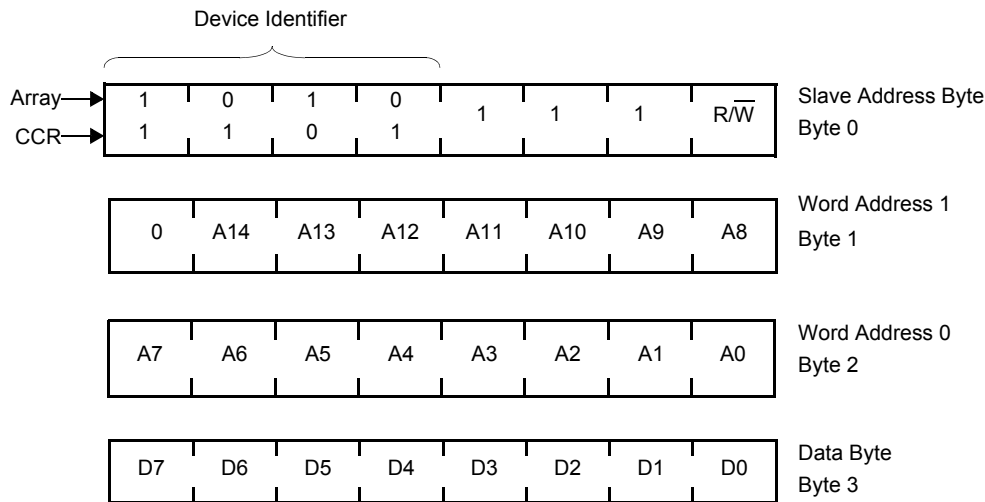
Device Identifier

| | | | | | | | | |
|---|---|---|---|---|---|---|---|---|
| Array | 1 | 0 | 1 | 0 | 1 | 1 | 1 | R/$\overline{W}$ |
| CCR | 1 | 1 | 0 | 1 | | | | |

Slave Address Byte
Byte 0

| | | | | | | | |
|---|---|---|---|---|---|---|---|
| 0 | A14 | A13 | A12 | A11 | A10 | A9 | A8 |

Word Address 1
Byte 1

| | | | | | | | |
|---|---|---|---|---|---|---|---|
| A7 | A6 | A5 | A4 | A3 | A2 | A1 | A0 |

Word Address 0
Byte 2

| | | | | | | | |
|---|---|---|---|---|---|---|---|
| D7 | D6 | D5 | D4 | D3 | D2 | D1 | D0 |

Data Byte
Byte 3